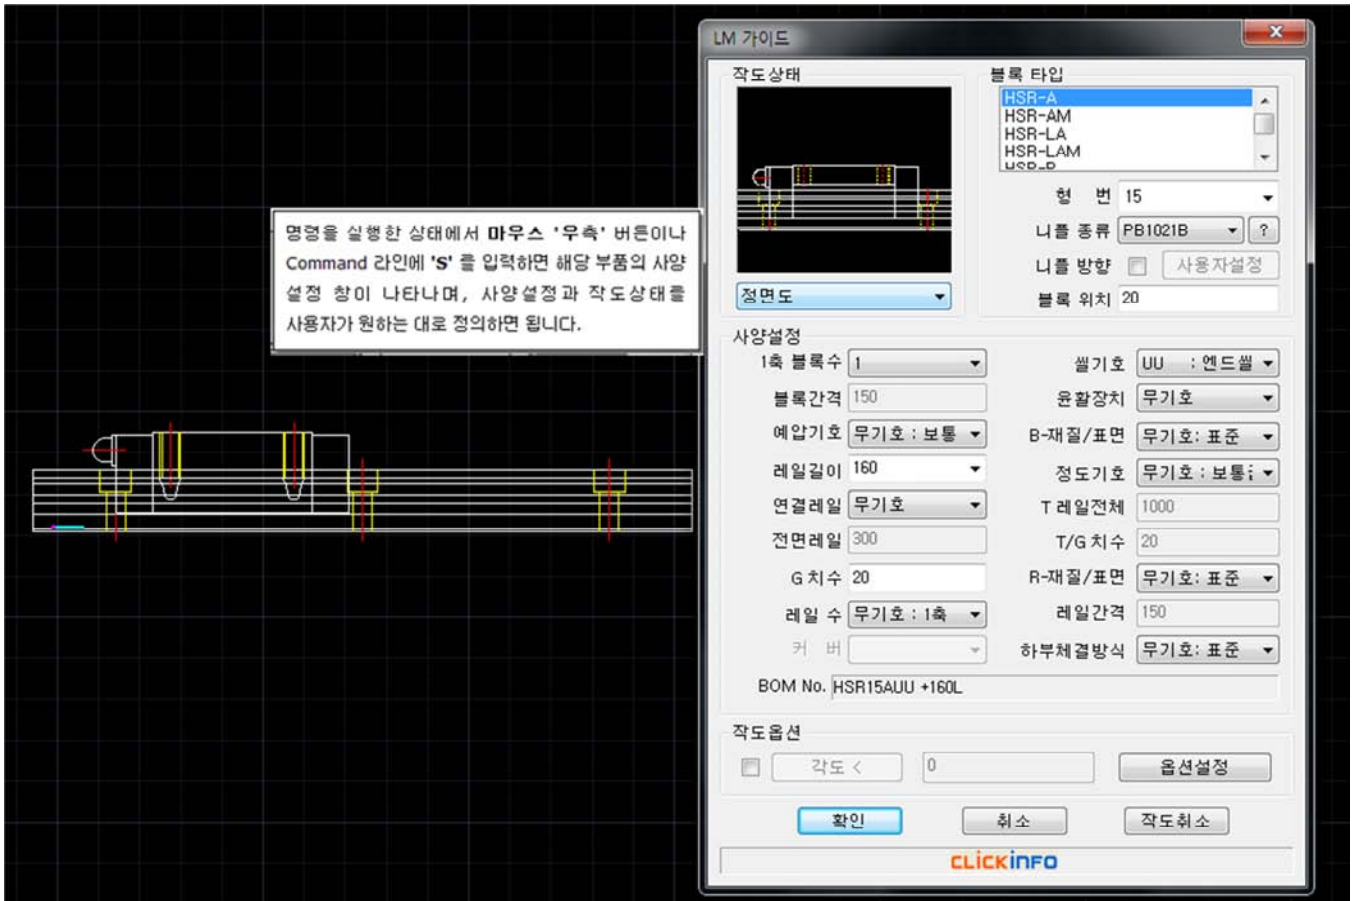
명령을 실행한 상태에서 마우스 '우측' 버튼이나 Command 라인에 'S' 를 입력하면 해당 부품의 사양 설정 창이 나타나며, 사양설정과 작도상태를 사용자가 원하는 대로 정의하면 됩니다.

LM 가이드
x

작도상태
정면도

블록 타입
HSR-A
HSR-AM
HSR-LA
HSR-LAM
HSR-R

형 번 15
니플 종류 PB1021B ?
니플 방향 사용자설정
블록 위치 20

사양설정
1축 블록수 1
블록간격 150
예압기호 무기호 : 보통
레일길이 160
연결레일 무기호
전면레일 300
G 치수 20
레일 수 무기호 : 1축
커 버
씰기호 UU : 엔드씰
윤활장치 무기호
B-재질/표면 무기호: 표준
정도기호 무기호 : 보통
T 레일전체 1000
T/G 치수 20
R-재질/표면 무기호: 표준
레일간격 150
하부체결방식 무기호: 표준
BOM No. HSR15AUU +160L

작도옵션
각도 <
0
옵션설정

확인
취소
작도취소

CLICKINFO